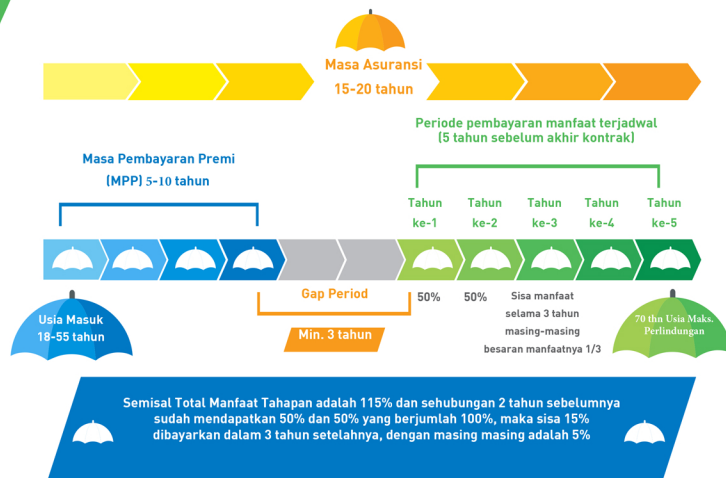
Masa Asuransi
15-20 tahun

Periode pembayaran manfaat terjadwal
(5 tahun sebelum akhir kontrak)

Masa Pembayaran Premi
(MPP) 5-10 tahun

Tahun ke-1

Tahun ke-2

Tahun ke-3

Tahun ke-4

Tahun ke-5

Usia Masuk
18-55 tahun

Gap Period

Min. 3 tahun

50%

50%

Sisa manfaat selama 3 tahun masing-masing besaran manfaatnya 1/3

70 thn Usia Maks. Perlindungan

Semisal Total Manfaat Tahapan adalah 115% dan sehubungan 2 tahun sebelumnya sudah mendapatkan 50% dan 50% yang berjumlah 100%, maka sisa 15% dibayarkan dalam 3 tahun setelahnya, dengan masing masing adalah 5%